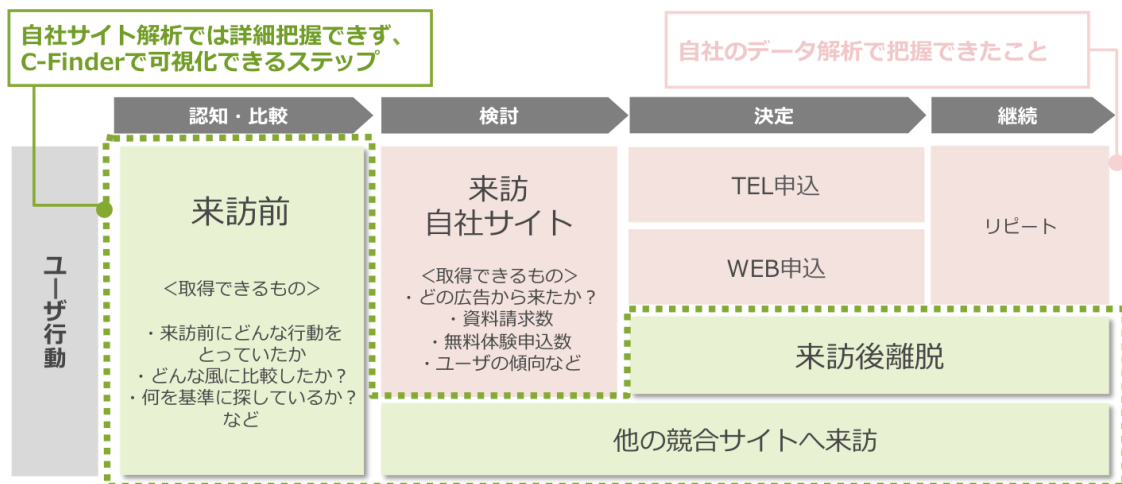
自社サイト解析では詳細把握できず、C-Finderで可視化できるステップ

自社のデータ解析で把握できたこと

認知・比較

検討

決定

継続

ユーザ行動

来訪前

<取得できるもの>

・来訪前にどんな行動をとっていたか
・どんな風に比較したか？
・何を基準に探しているか？
など

来訪
自社サイト

<取得できるもの>
・どの広告から来たか？
・資料請求数
・無料体験申込数
・ユーザの傾向など

TEL申込

WEB申込

リピート

来訪後離脱

他の競合サイトへ来訪